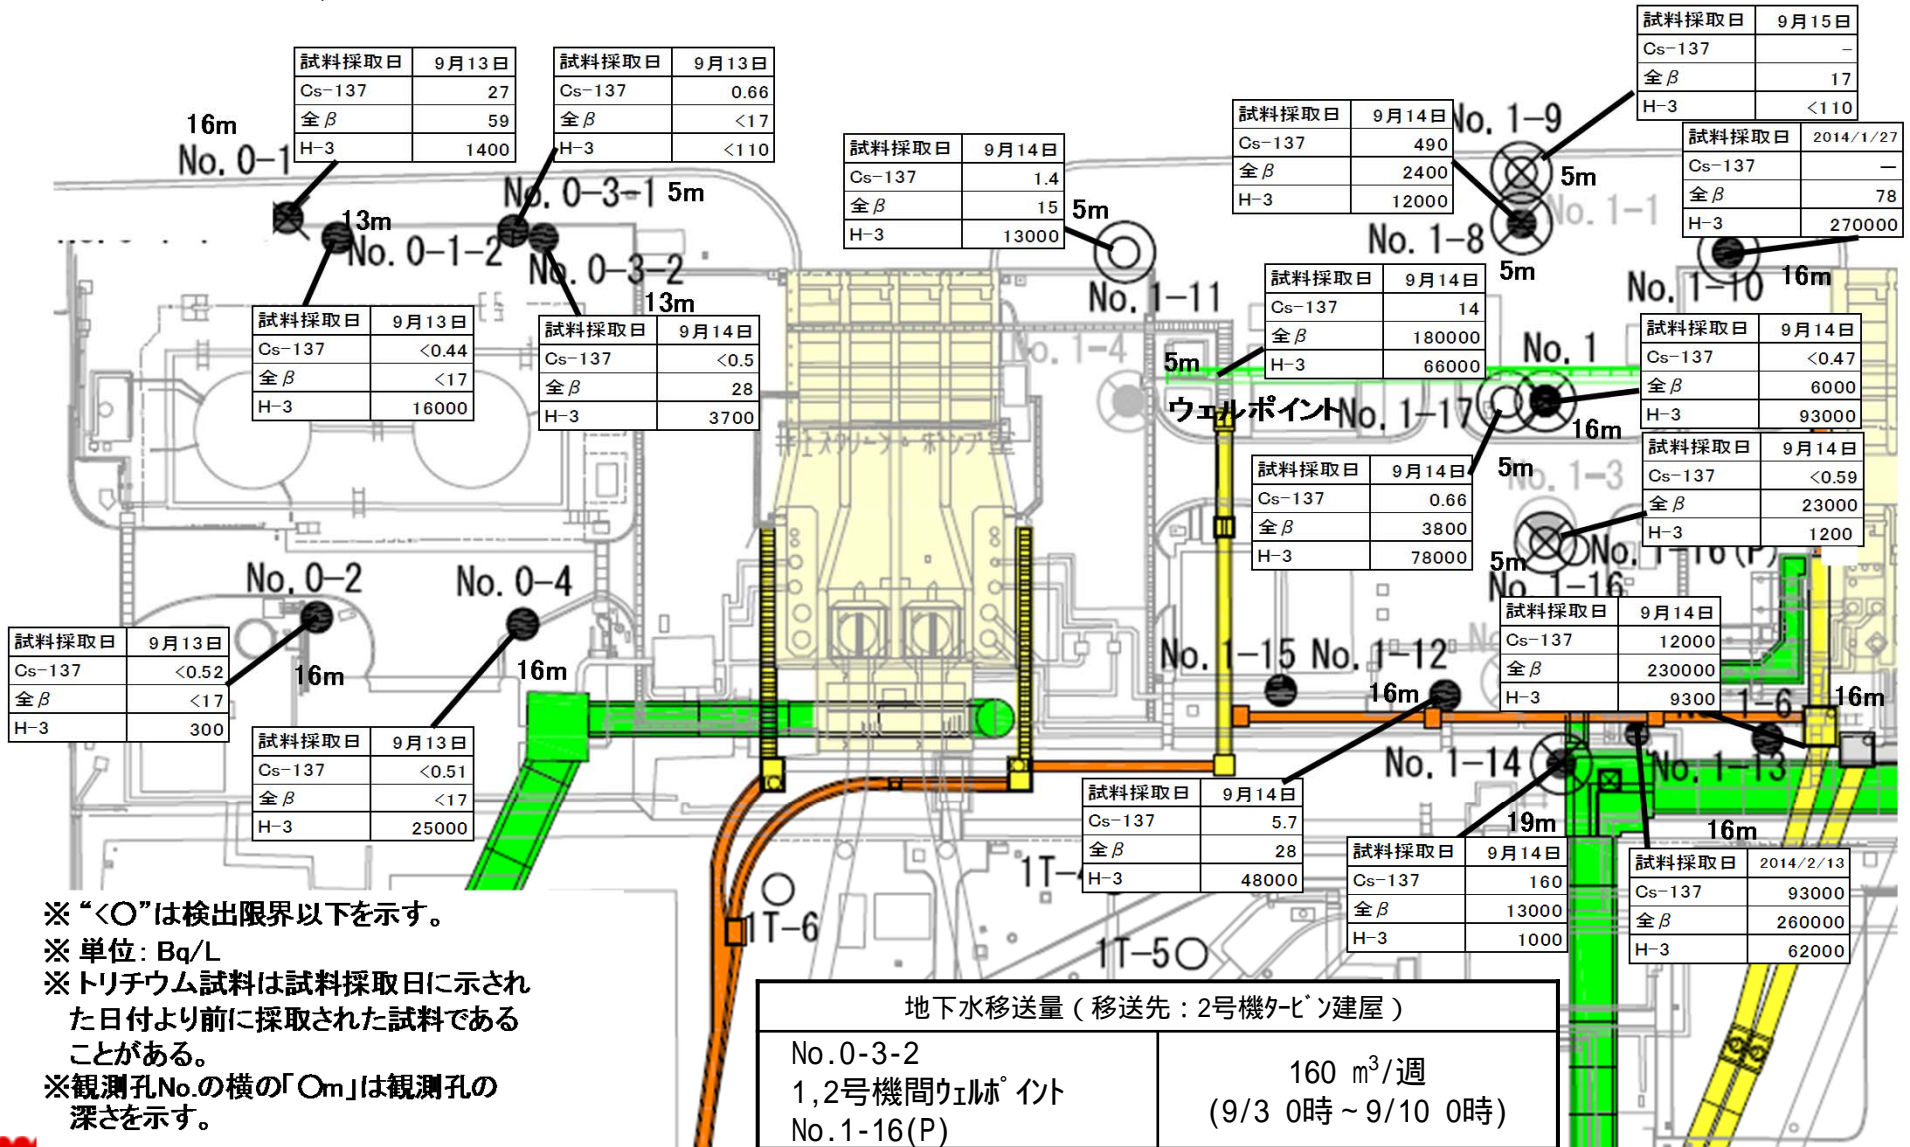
| 試料採取日 | 9月13日 |
|---|---|
| Cs-137 | 27 |
| 全β | 59 |
| H-3 | 1400 |

16m
No. 0-1

13m
No. 0-1-2

| 試料採取日 | 9月13日 |
|---|---|
| Cs-137 | 0.66 |
| 全β | <17 |
| H-3 | <110 |

No. 0-3-1 5m
No. 0-3-2
13m

| 試料採取日 | 9月13日 |
|---|---|
| Cs-137 | <0.44 |
| 全β | <17 |
| H-3 | 16000 |

| 試料採取日 | 9月14日 |
|---|---|
| Cs-137 | <0.5 |
| 全β | 28 |
| H-3 | 3700 |

| 試料採取日 | 9月14日 |
|---|---|
| Cs-137 | 1.4 |
| 全β | 15 |
| H-3 | 13000 |

5m
No. 1-11

| 試料採取日 | 9月14日 |
|---|---|
| Cs-137 | 490 |
| 全β | 2400 |
| H-3 | 12000 |

No. 1-9
5m
No. 1-8
5m
No. 1-1

| 試料採取日 | 9月15日 |
|---|---|
| Cs-137 | - |
| 全β | 17 |
| H-3 | <110 |

| 試料採取日 | 2014/1/27 |
|---|---|
| Cs-137 | ― |
| 全β | 78 |
| H-3 | 270000 |

No. 1-10 16m

| 試料採取日 | 9月14日 |
|---|---|
| Cs-137 | 14 |
| 全β | 180000 |
| H-3 | 66000 |

No. 1-4
5m
ウェルポイント No. 1-17
No. 1
16m
5m

| 試料採取日 | 9月14日 |
|---|---|
| Cs-137 | <0.47 |
| 全β | 6000 |
| H-3 | 93000 |

| 試料採取日 | 9月14日 |
|---|---|
| Cs-137 | 0.66 |
| 全β | 3800 |
| H-3 | 78000 |

No. 1-3

| 試料採取日 | 9月14日 |
|---|---|
| Cs-137 | <0.59 |
| 全β | 23000 |
| H-3 | 1200 |

5m
No. 1-16(P)
No. 1-16

| 試料採取日 | 9月14日 |
|---|---|
| Cs-137 | 12000 |
| 全β | 230000 |
| H-3 | 9300 |

No. 0-2
No. 0-4

| 試料採取日 | 9月13日 |
|---|---|
| Cs-137 | <0.52 |
| 全β | <17 |
| H-3 | 300 |

16m
16m

| 試料採取日 | 9月13日 |
|---|---|
| Cs-137 | <0.51 |
| 全β | <17 |
| H-3 | 25000 |

No. 1-15 No. 1-12
16m
No. 1-6
16m
No. 1-14
No. 1-13

| 試料採取日 | 9月14日 |
|---|---|
| Cs-137 | 5.7 |
| 全β | 28 |
| H-3 | 48000 |

19m

| 試料採取日 | 9月14日 |
|---|---|
| Cs-137 | 160 |
| 全β | 13000 |
| H-3 | 1000 |

16m

| 試料採取日 | 2014/2/13 |
|---|---|
| Cs-137 | 93000 |
| 全β | 260000 |
| H-3 | 62000 |

1T-4
1T-6
1T-5

※“<○”は検出限界以下を示す。
※ 単位：Bq/L
※トリチウム試料は試料採取日に示された日付より前に採取された試料であることがある。
※観測孔No.の横の「○m」は観測孔の深さを示す。

| 地下水移送量（移送先：2号機ﾀｰﾋﾞﾝ建屋） | |
|---|---|
| No.0-3-2<br>1,2号機間ｳｪﾙﾎﾟｲﾝﾄ<br>No.1-16(P) | 160 $m^3$/週<br>(9/3 0時～9/10 0時) |